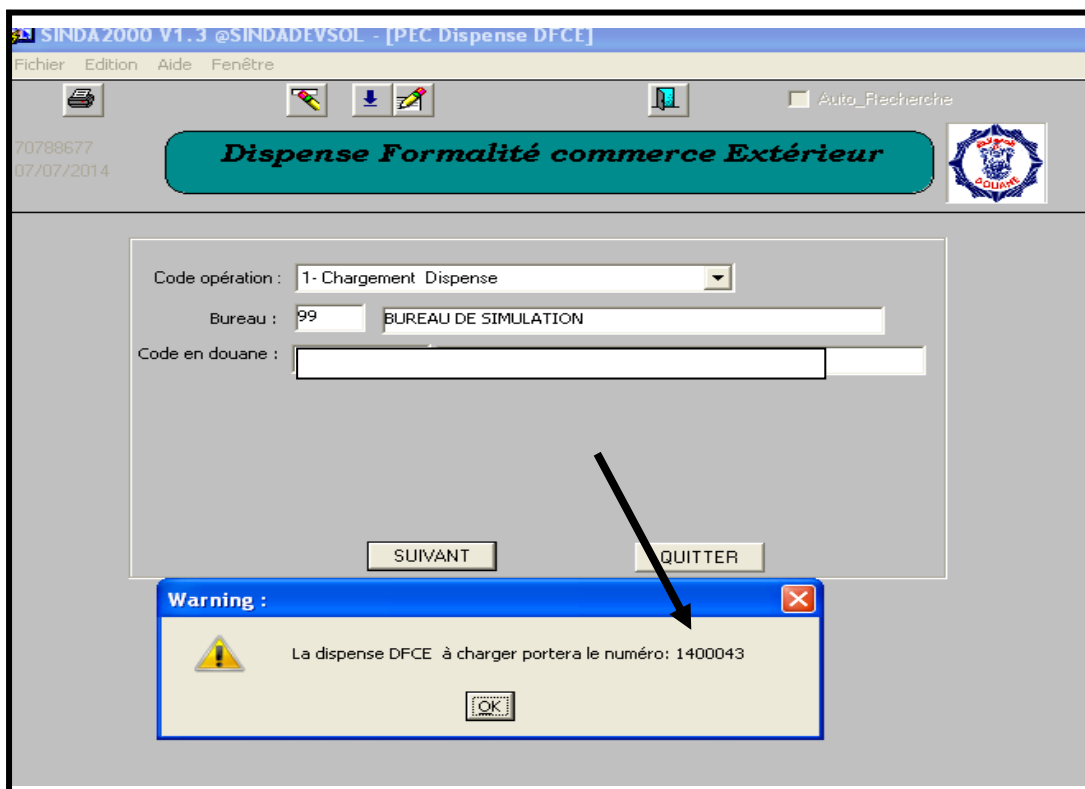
SINDA2000 V1.3 @SINDADEVSOL - [PEC Dispense DFCE]

Fichier Edition Aide Fenêtre

Auto_Recherche

70788677
07/07/2014

Dispense Formalité commerce Extérieur

DOUANE

Code opération : 1- Chargement Dispense

Bureau : 99 BUREAU DE SIMULATION

Code en douane :

SUIVANT

QUITTER

Warning :

La dispense DFCE à charger portera le numéro: 1400043

OK